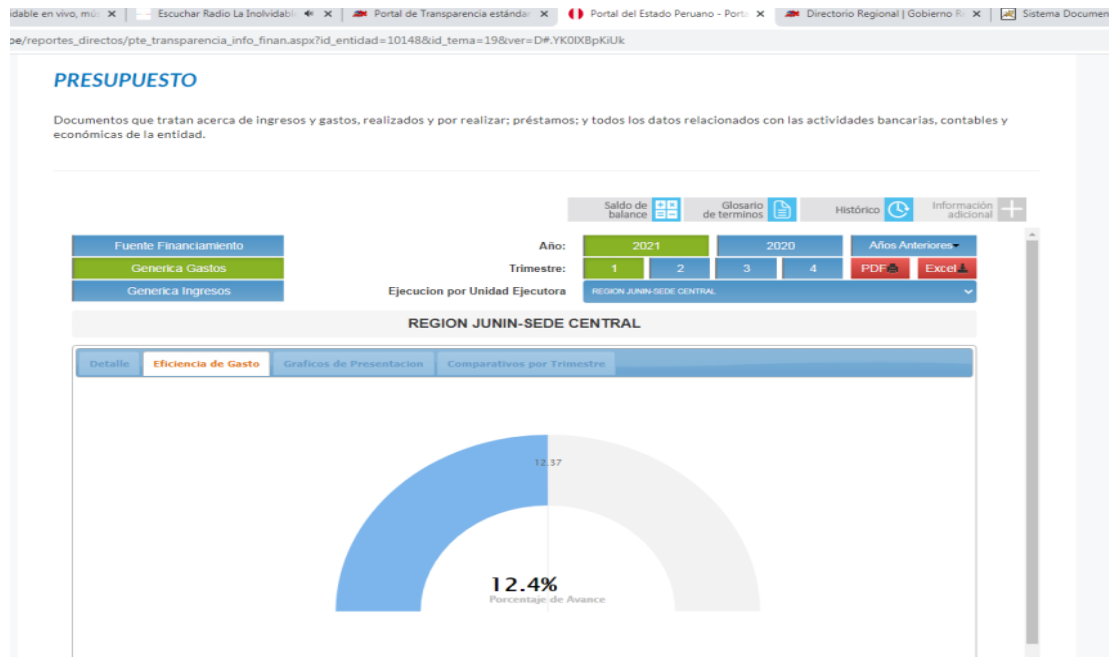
idable en vivo, mú ✕ | Escuchar Radio La Inolvidabl ✕ | Portal de Transparencia estándar ✕ | Portal del Estado Peruano - Porta ✕ | Directorio Regional | Gobierno R ✕ | Sistema Documen

pe/reportes_directos/pte_transparencia_info_finan.aspx?id_entidad=10148&id_tema=19&ver=D#.YK0IXBpKiUk

PRESUPUESTO

Documentos que tratan acerca de ingresos y gastos, realizados y por realizar; préstamos; y todos los datos relacionados con las actividades bancarias, contables y económicas de la entidad.

Saldo de balance | Glosario de terminos | Histórico | Información adicional

Fuente Financiamiento
Generica Gastos
Generica Ingresos

Año: 2021 | 2020 | Años Anteriores
Trimestre: 1 | 2 | 3 | 4 | PDF | Excel
Ejecucion por Unidad Ejecutora: REGION JUNIN-SEDE CENTRAL

REGION JUNIN-SEDE CENTRAL

Detalle | Eficiencia de Gasto | Graficos de Presentacion | Comparativos por Trimestre

12.37

12.4%
Porcentaje de Avance